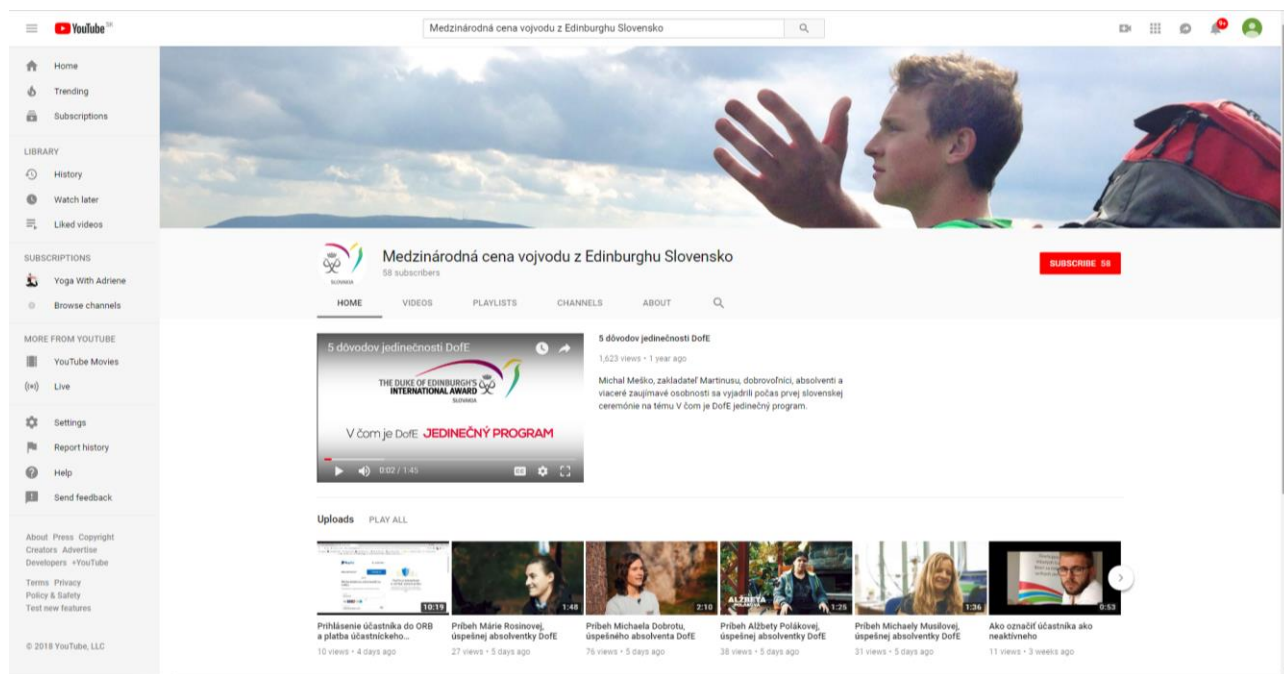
YouTube SK

Medzinárodná cena vojvodu z Edinburghu Slovensko

9+

Home
Trending
Subscriptions

LIBRARY
History
Watch later
Liked videos

SUBSCRIPTIONS
Yoga With Adriene
Browse channels

MORE FROM YOUTUBE
YouTube Movies
Live

Settings
Report history
Help
Send feedback

About Press Copyright Creators Advertise Developers +YouTube
Terms Privacy Policy & Safety Test new features

© 2018 YouTube, LLC

SLOVAKIA

Medzinárodná cena vojvodu z Edinburghu Slovensko
58 subscribers

SUBSCRIBE 58

HOME VIDEOS PLAYLISTS CHANNELS ABOUT

5 dôvodov jedinečnosti DofE
THE DUKE OF EDINBURGH'S INTERNATIONAL AWARD
SLOVAKIA
V čom je DofE JEDINEČNÝ PROGRAM
0:02 / 1:45

5 dôvodov jedinečnosti DofE
1,623 views • 1 year ago
Michal Meško, zakladateľ Martinusu, dobrovoľníci, absolventi a viaceré zaujímavé osobnosti sa vyjadrili počas prvej slovenskej ceremónie na tému V čom je DofE jedinečný program.

Uploads PLAY ALL

10:19
Prihlásenie účastníka do ORB a platba účastníckeho...
10 views • 4 days ago

1:48
Príbeh Márie Rosinovej, úspešnej absolventky DofE
27 views • 5 days ago

2:10
Príbeh Michaela Dobrotu, úspešného absolventa DofE
76 views • 5 days ago

ALŽBETA
1:25
Príbeh Alžbety Polákovej, úspešnej absolventky DofE
38 views • 5 days ago

1:36
Príbeh Michaely Musilovej, úspešnej absolventky DofE
31 views • 5 days ago

0:53
Ako označiť účastníka ako neaktívneho
11 views • 3 weeks ago